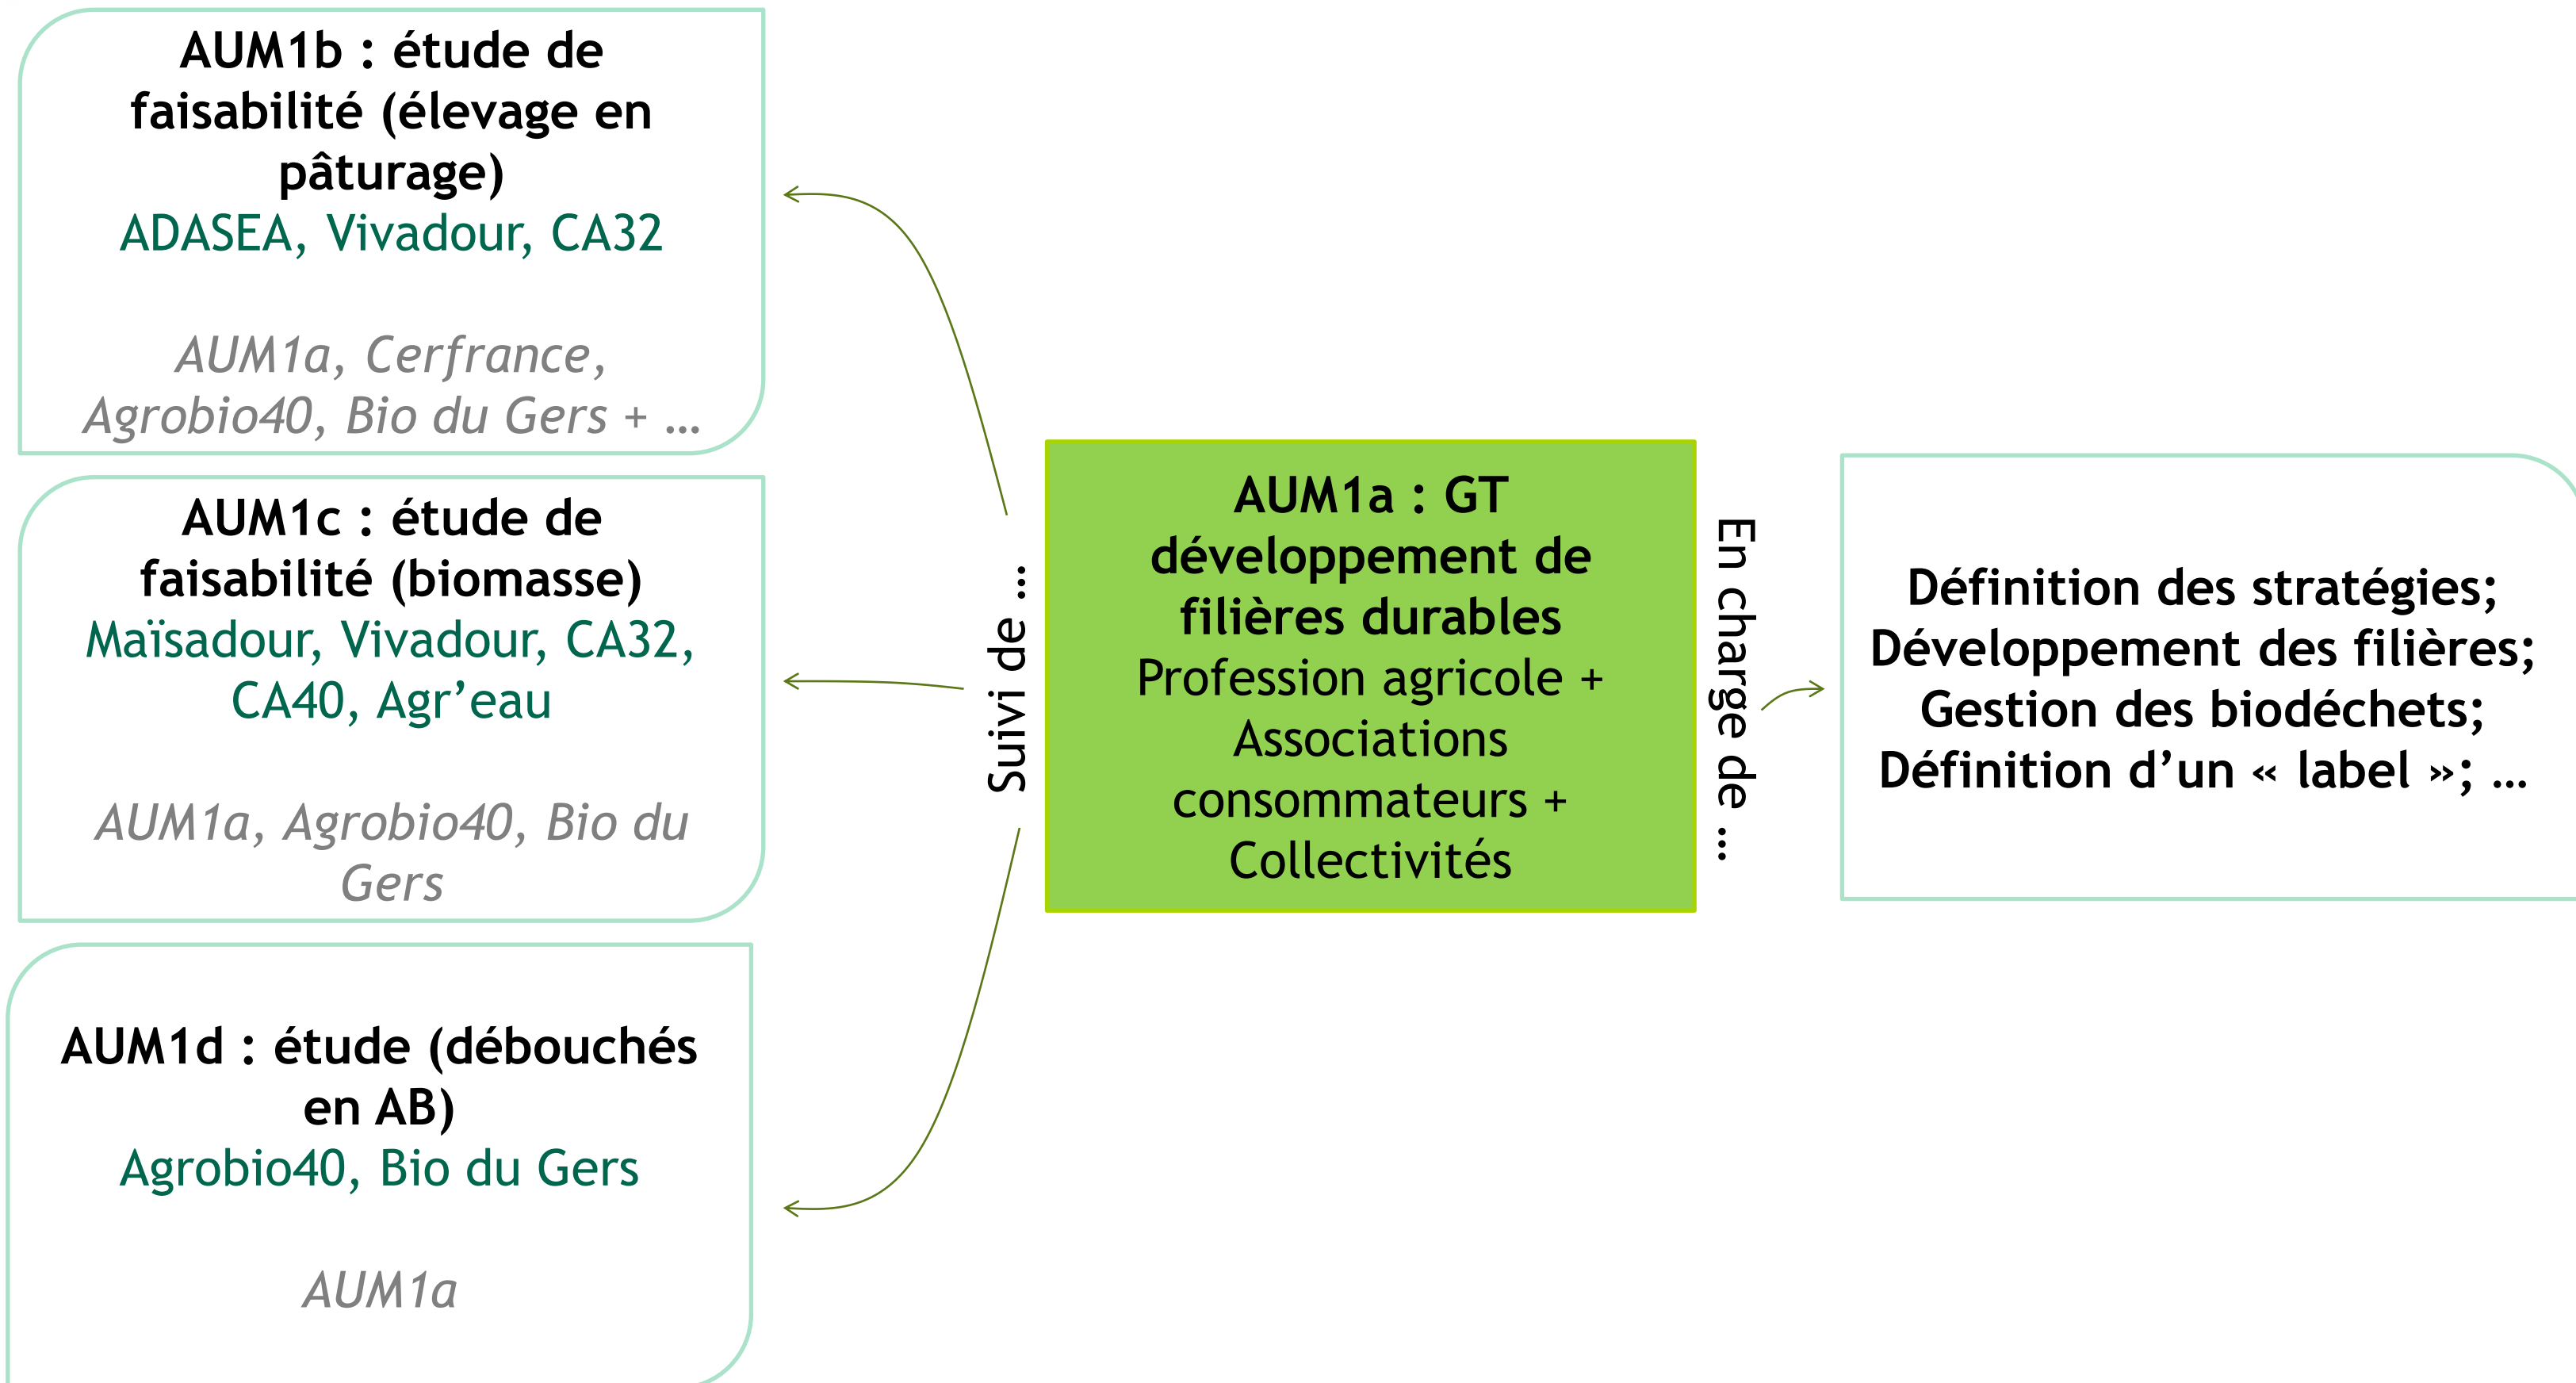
AUM1b : étude de faisabilité (élevage en pâturage)
ADASEA, Vivadour, CA32

AUM1a, Cerfrance, Agrobio40, Bio du Gers + …

AUM1c : étude de faisabilité (biomasse)
Maïsadour, Vivadour, CA32, CA40, Agr'eau

AUM1a, Agrobio40, Bio du Gers

AUM1d : étude (débouchés en AB)
Agrobio40, Bio du Gers

AUM1a

Suivi de …

AUM1a : GT développement de filières durables
Profession agricole + Associations consommateurs + Collectivités

En charge de …

Définition des stratégies;
Développement des filières;
Gestion des biodéchets;
Définition d'un « label »; …